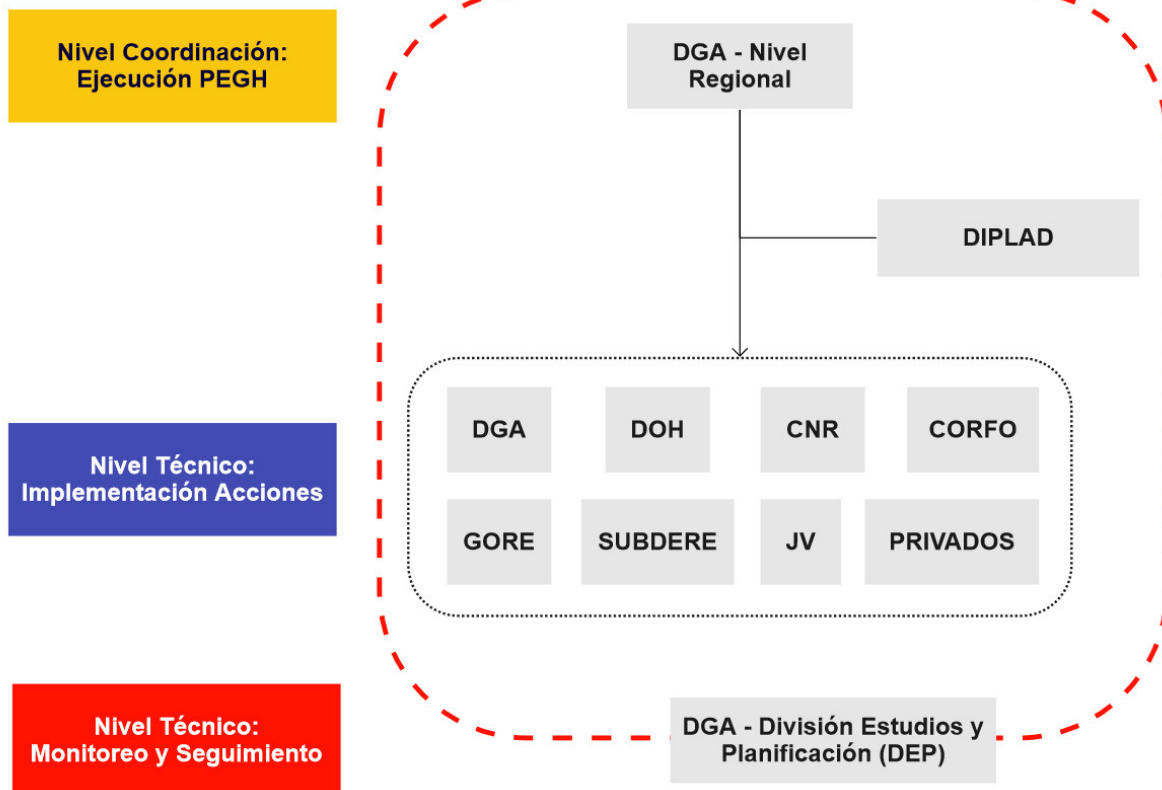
Nivel Coordinación: Ejecución PEGH

DGA - Nivel Regional

DIPLAD

DGA

DOH

CNR

CORFO

GORE

SUBDERE

JV

PRIVADOS

Nivel Técnico: Implementación Acciones

Nivel Técnico: Monitoreo y Seguimiento

DGA - División Estudios y Planificación (DEP)